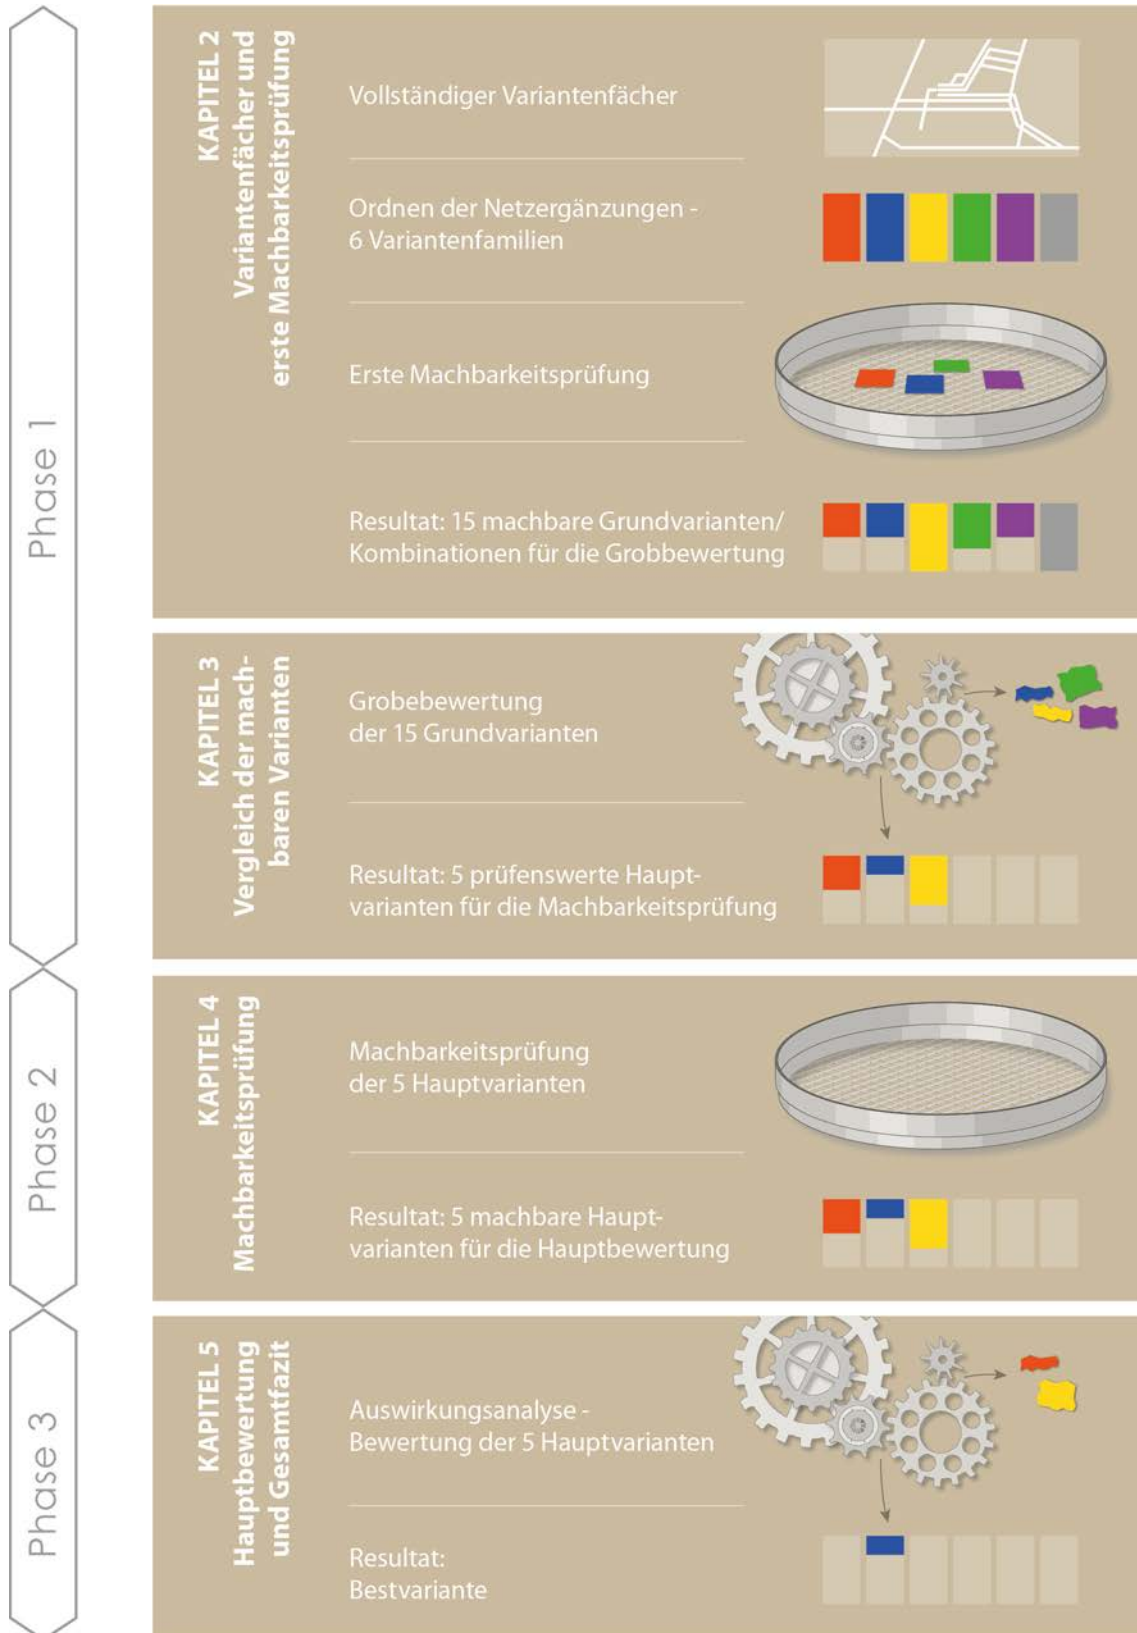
Phase 1

KAPITEL 2
Variantenfächer und erste Machbarkeitsprüfung

Vollständiger Variantenfächer

Ordnen der Netzergänzungen - 6 Variantenfamilien

Erste Machbarkeitsprüfung

Resultat: 15 machbare Grundvarianten/ Kombinationen für die Grobbewertung

KAPITEL 3
Vergleich der machbaren Varianten

Grobebewertung der 15 Grundvarianten

Resultat: 5 prüfenswerte Hauptvarianten für die Machbarkeitsprüfung

Phase 2

KAPITEL 4
Machbarkeitsprüfung

Machbarkeitsprüfung der 5 Hauptvarianten

Resultat: 5 machbare Hauptvarianten für die Hauptbewertung

Phase 3

KAPITEL 5
Hauptbewertung und Gesamtfazit

Auswirkungsanalyse - Bewertung der 5 Hauptvarianten

Resultat: Bestvariante